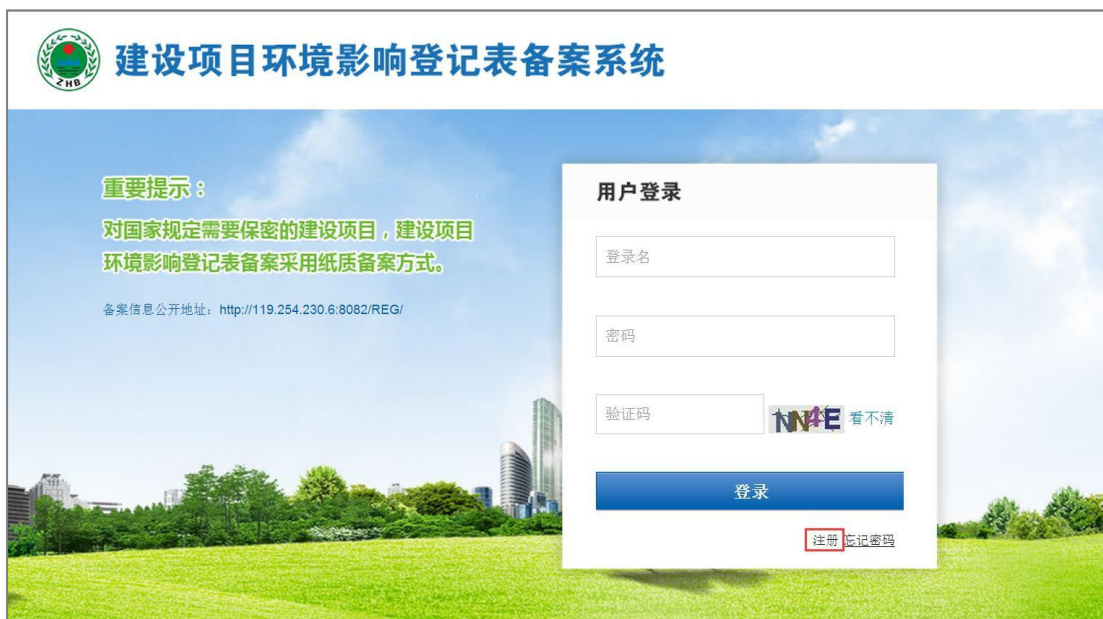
ZHB

建设项目环境影响登记表备案系统

重要提示：

对国家规定需要保密的建设项目，建设项目环境影响登记表备案采用纸质备案方式。

备案信息公开地址：http://119.254.230.6:8082/REG/

用户登录

登录名

密码

验证码

NN4E

看不清

登录

注册 忘记密码